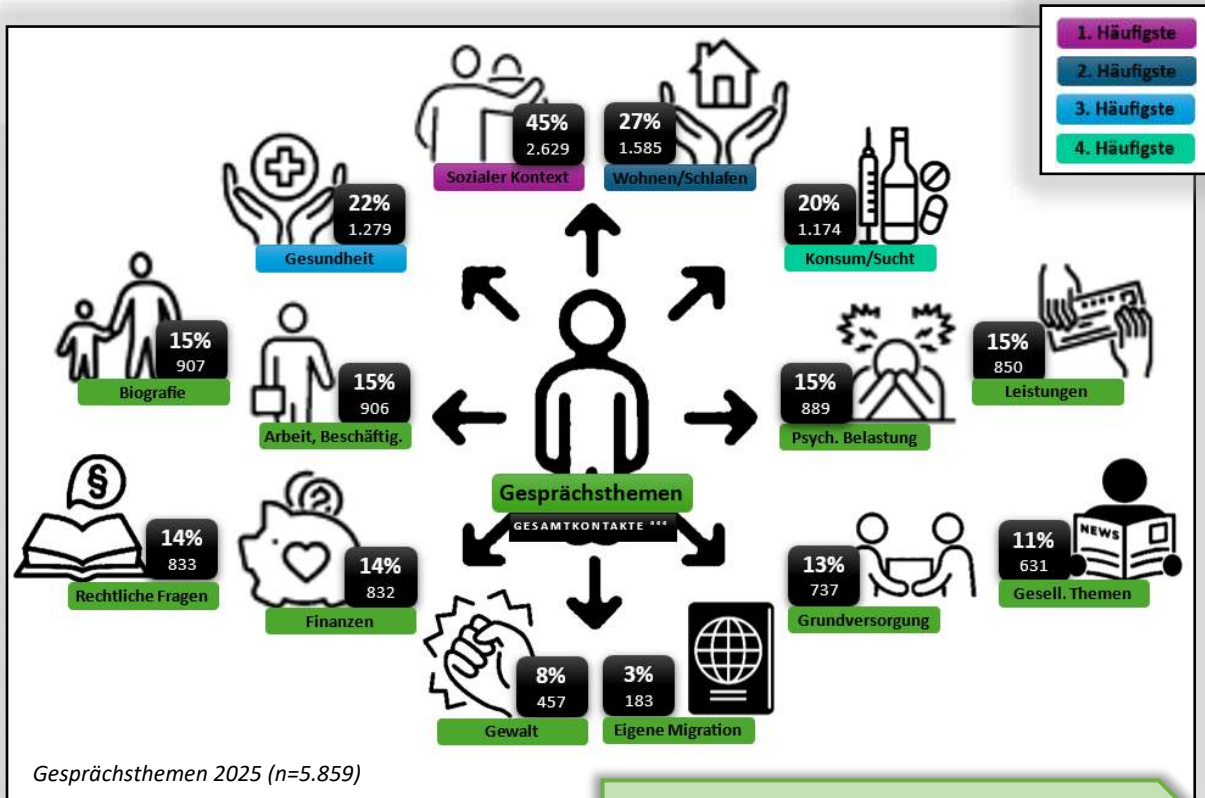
1. Häufigste
2. Häufigste
3. Häufigste
4. Häufigste

45%
2.629
Sozialer Kontext

27%
1.585
Wohnen/Schlafen

22%
1.279
Gesundheit

20%
1.174
Konsum/Sucht

15%
907
Biografie

15%
906
Arbeit, Beschäftig.

15%
889
Psych. Belastung

15%
850
Leistungen

Gesprächsthemen
GESAMTKONTAKTE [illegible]

14%
833
Rechtliche Fragen

14%
832
Finanzen

13%
737
Grundversorgung

11%
631
Gesell. Themen

NEWS

8%
457
Gewalt

3%
183
Eigene Migration

Gesprächsthemen 2025 (n=5.859)